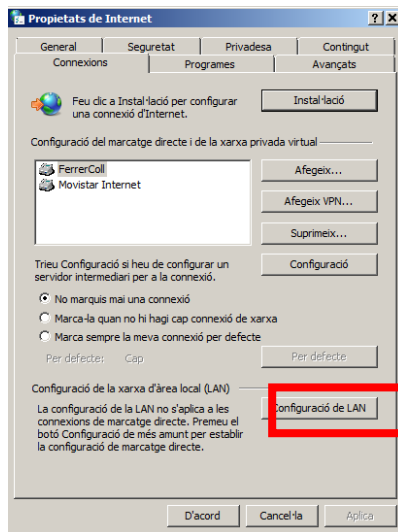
Propietats de Internet

? X

General | Seguretat | Privadesa | Contingut
Connexions | Programes | Avançats

Feu clic a Instal·lació per configurar una connexió d'Internet.

Instal·lació

Configuració del marcatge directe i de la xarxa privada virtual

FerrerColl
Movistar Internet

Afegeix...

Afegeix VPN...

Suprimeix...

Trieu Configuració si heu de configurar un servidor intermediari per a la connexió.

Configuració

No marquis mai una connexió

Marca-la quan no hi hagi cap connexió de xarxa

Marca sempre la meva connexió per defecte

Per defecte: Cap

Per defecte

Configuració de la xarxa d'àrea local (LAN)

La configuració de la LAN no s'aplica a les connexions de marcatge directe. Premeu el botó Configuració de més amunt per establir la configuració de marcatge directe.

Configuració de LAN

D'acord | Cancel·la | Aplica